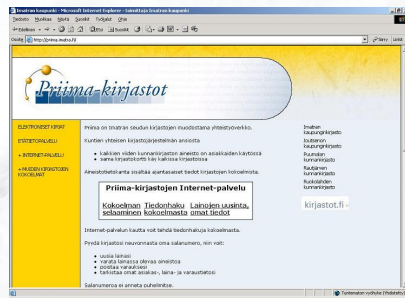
Imatran kaupunki - Microsoft Internet Explorer - toimittaja Imatran kaupunki

Tiedosto Muokkaa Näytä Suosikit Työkalut Ohje

Edellinen

Osoite http://priima.imatra.fi/

Siirry Linkit

Priima-kirjastot

ELEKTRONISET KIRJAT

ERITYISPALVELUT

» INTERNET-PALVELU

» MUIDEN KIRJASTOJEN KOKOELMAT

Priima on Imatran seudun kirjastojen muodostama yhteistyöverkko.

Kuntien yhteinen kirjastojärjestelmä antaa mahdollisuuksia

• kaikkien viiden kunnankirjaston aineisto on asiakkaiden käytössä
• sama kirjastokortti käy kaikissa kirjastoissa

Aineistotietokanta sisältää ajantasaiset tiedot kirjastojen kokoelmista.

Priima-kirjastojen Internet-palvelu

Kokoelman selaaminen | Tiedonhaku kokoelmasta | Lainojen uusinta, omat tiedot

Internet-palvelun kautta voit tehdä tiedonhakuja kokoelmasta.

Pyydä kirjastosi neuvonnasta oma salanumero, niin voit:

• uusia lainasi
• varata lainassa olevaa aineistoa
• poistaa varauksesi
• tarkistaa omat asiakas-, laina- ja varaustietosi

Salanumeroa ei anneta puhelimitse.

Imatran kaupunginkirjasto

Joutsenon kunnankirjasto

Ruokolahden kunnankirjasto

Rautjärven kunnankirjasto

Ruokolahden kunnankirjasto

kirjastot.fi

Valmis

Tuntematon vyöhyke (Pakotettu)